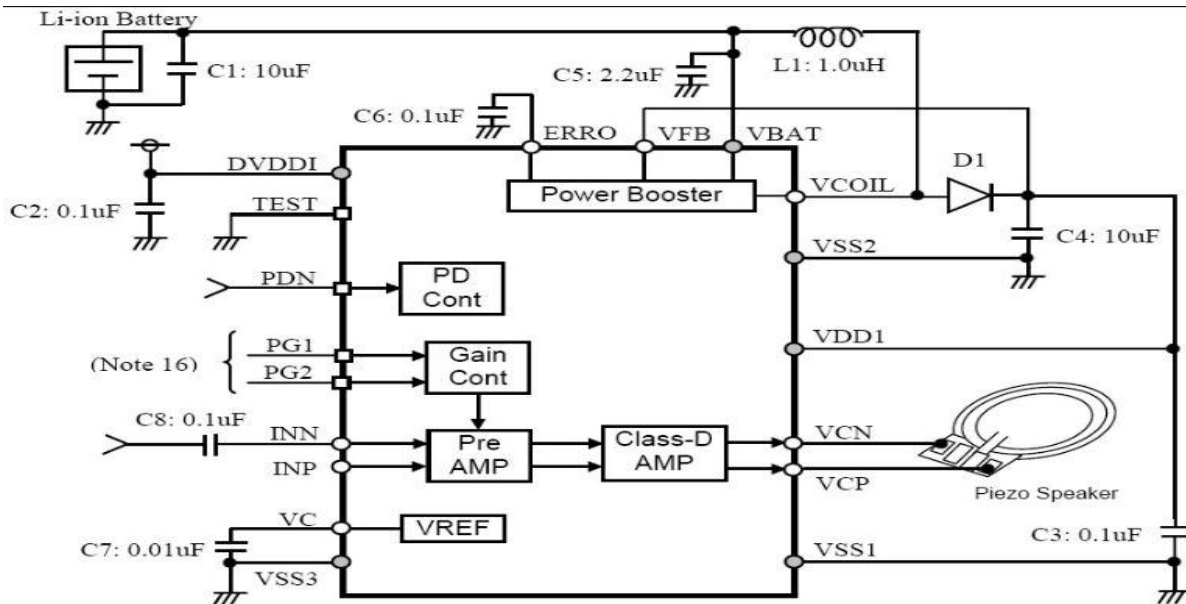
Li-ion Battery
C1: 10uF
C5: 2.2uF
L1: 1.0uH
C6: 0.1uF
ERRO
VFB
VBAT
DVDDI
D1
C2: 0.1uF
TEST
Power Booster
VCOIL
VSS2
C4: 10uF
PDN
PD Cont
VDD1
(Note 16)
PG1
PG2
Gain Cont
C8: 0.1uF
INN
INP
Pre AMP
Class-D AMP
VCN
VCP
Piezo Speaker
C3: 0.1uF
VC
VREF
C7: 0.01uF
VSS3
VSS1